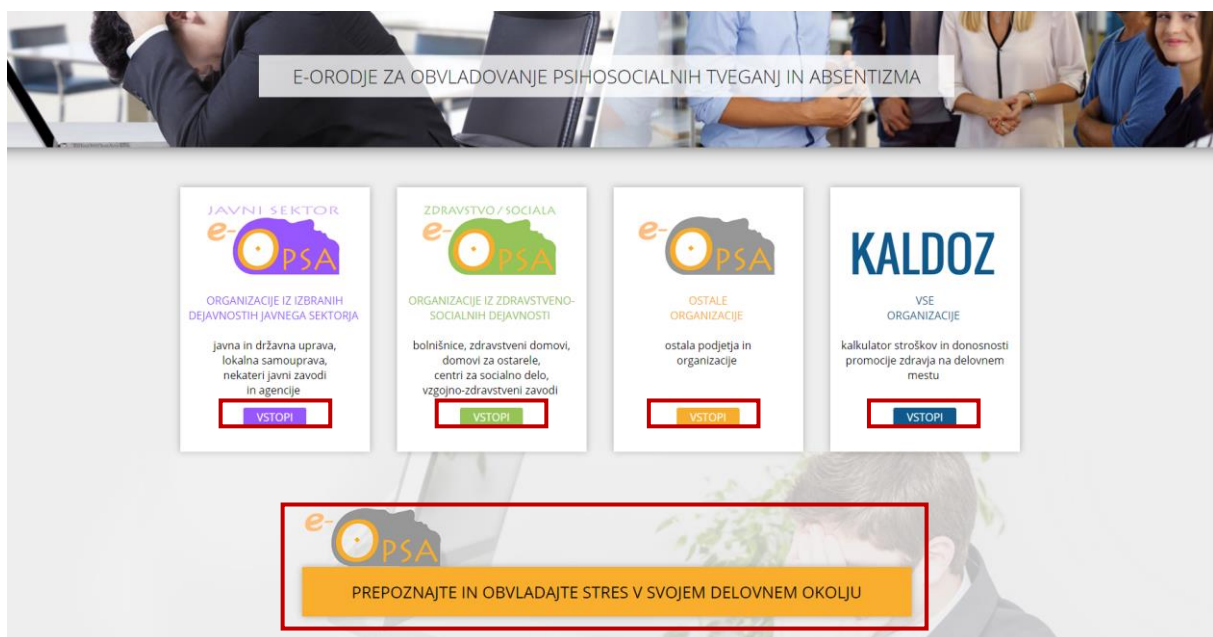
E-ORODJE ZA OBVLADOVANJE PSIHOSOCIALNIH TVEGANJ IN ABSENTIZMA

JAVNI SEKTOR
e-OPSA

ORGANIZACIJE IZ IZBRANIH DEJAVNOSTIH JAVNEGA SEKTORJA

javna in državna uprava, lokalna samouprava, nekateri javni zavodi in agencije

VSTOPI

ZDRAVSTVO/SOCIALA
e-OPSA

ORGANIZACIJE IZ ZDRAVSTVENO-SOCIALNIH DEJAVNOSTI

bolnišnice, zdravstveni domovi, domovi za ostarele, centri za socialno delo, vzgojno-zdravstveni zavodi

VSTOPI

e-OPSA

OSTALE ORGANIZACIJE

ostala podjetja in organizacije

VSTOPI

KALDOZ

VSE ORGANIZACIJE

kalkulator stroškov in donosnosti promocije zdravja na delovnem mestu

VSTOPI

e-OPSA

PREPOZNAJTE IN OBVLADAJTE STRES V SVOJEM DELOVNEM OKOLJU